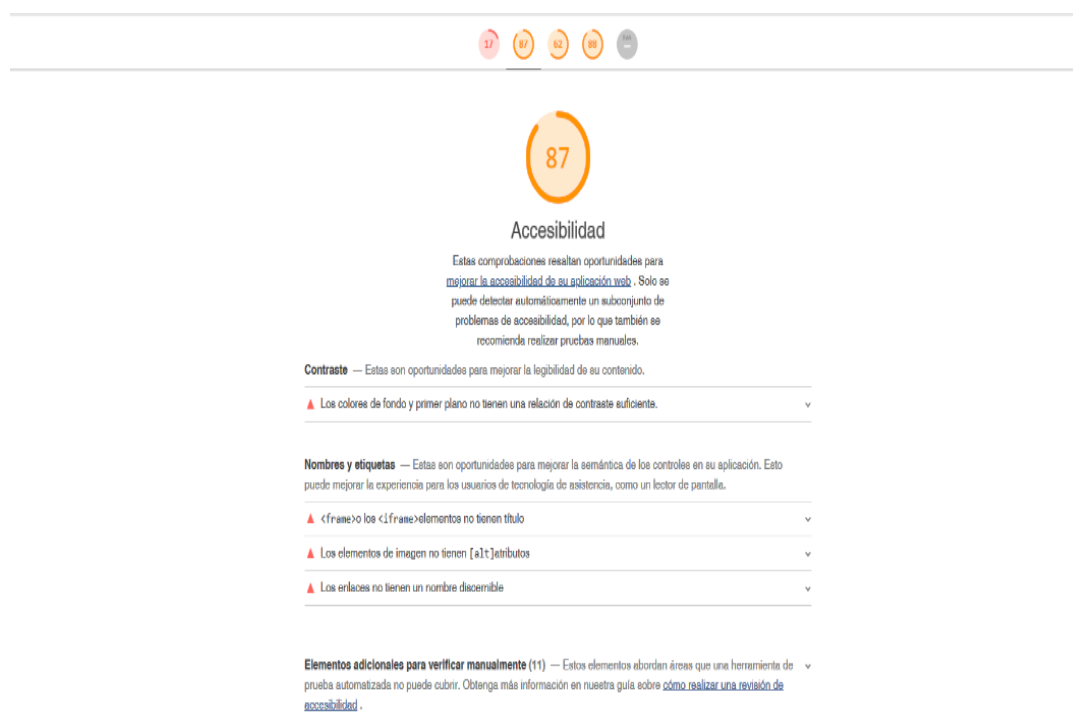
17 87 62 88 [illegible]

87

Accesibilidad

Estas comprobaciones resaltan oportunidades para mejorar la accesibilidad de su aplicación web . Solo se puede detectar automáticamente un subconjunto de problemas de accesibilidad, por lo que también se recomienda realizar pruebas manuales.

Contraste — Estas son oportunidades para mejorar la legibilidad de su contenido.

Los colores de fondo y primer plano no tienen una relación de contraste suficiente.

Nombres y etiquetas — Estas son oportunidades para mejorar la semántica de los controles en su aplicación. Esto puede mejorar la experiencia para los usuarios de tecnología de asistencia, como un lector de pantalla.

<frame>o los <iframe>elementos no tienen título

Los elementos de imagen no tienen [alt]atributos

Los enlaces no tienen un nombre discernible

Elementos adicionales para verificar manualmente (11) — Estos elementos abordan áreas que una herramienta de prueba automatizada no puede cubrir. Obtenga más información en nuestra guía sobre cómo realizar una revisión de accesibilidad .